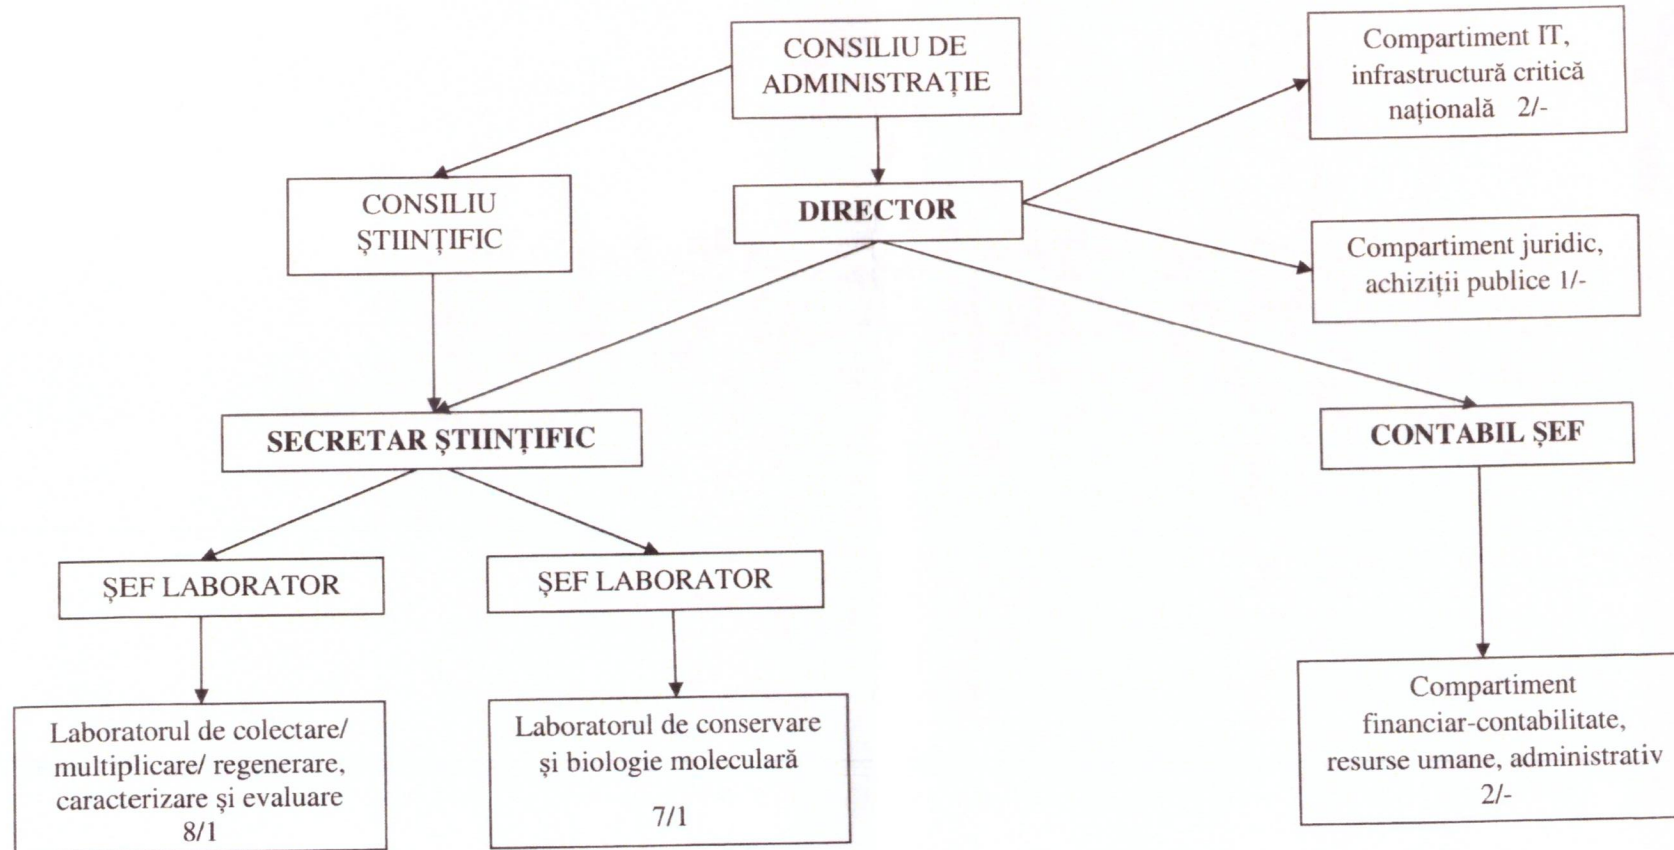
CONSILIU DE ADMINISTRAȚIE

Compartiment IT, infrastructură critică națională 2/-

CONSILIU ȘTIINȚIFIC

DIRECTOR

Compartiment juridic, achiziții publice 1/-

SECRETAR ȘTIINȚIFIC

CONTABIL ȘEF

ȘEF LABORATOR

ȘEF LABORATOR

Laboratorul de colectare/ multiplicare/ regenerare, caracterizare și evaluare 8/1

Laboratorul de conservare și biologie moleculară

7/1

Compartiment financiar-contabilitate, resurse umane, administrativ 2/-